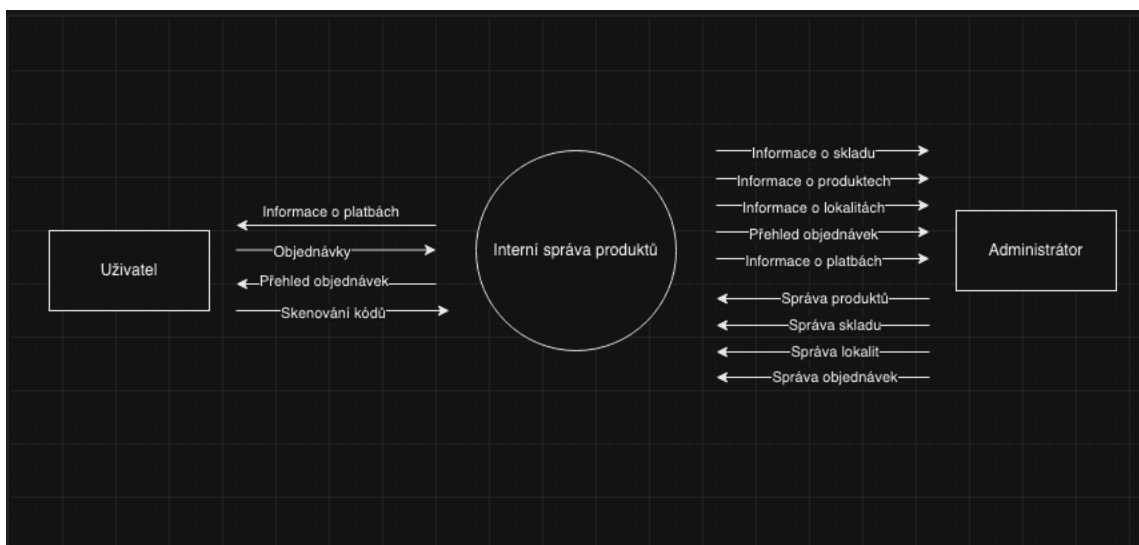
Uživatel

Informace o platbách

Objednávky

Přehled objednávek

Skenování kódů

Interní správa produktů

Informace o skladu

Informace o produktech

Informace o lokalitách

Přehled objednávek

Informace o platbách

Správa produktů

Správa skladu

Správa lokalit

Správa objednávek

Administrátor